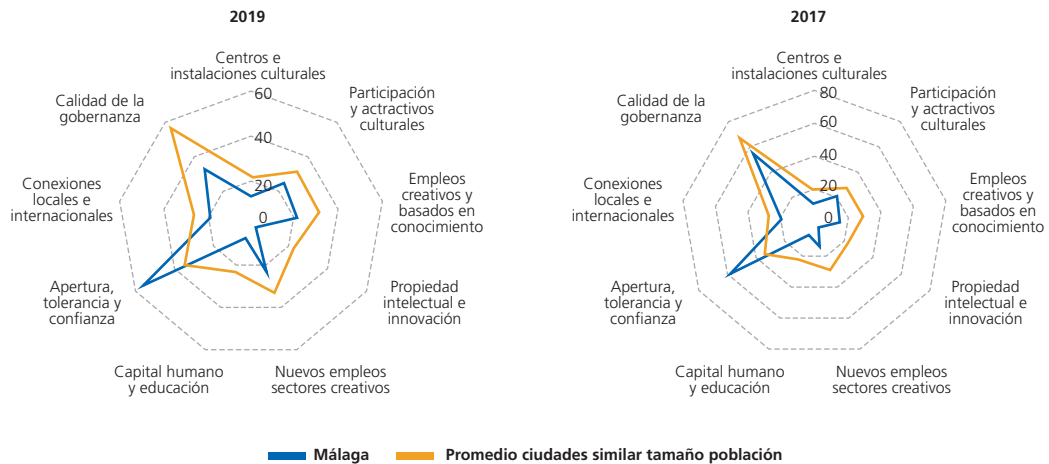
2019

Centros e instalaciones culturales

Participación y actractivos culturales

Empleos creativos y basados en conocimiento

Propiedad intelectual e innovación

Nuevos empleos sectores creativos

Capital humano y educación

Apertura, tolerancia y confianza

Conexiones locales e internacionales

Calidad de la gobernanza

60
40
20
0

2017

Centros e instalaciones culturales

Participación y actractivos culturales

Empleos creativos y basados en conocimiento

Propiedad intelectual e innovación

Nuevos empleos sectores creativos

Capital humano y educación

Apertura, tolerancia y confianza

Conexiones locales e internacionales

Calidad de la gobernanza

80
60
40
20
0

Málaga
Promedio ciudades similar tamaño población